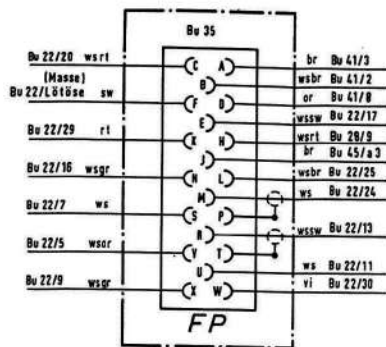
Bu 35

Bu 22/20 wsrt
(Masse)
Bu 22/Lötöse sw
Bu 22/29 rt
Bu 22/16 wsgr
Bu 22/7 ws
Bu 22/5 wsgr
Bu 22/9 wsgr

C A
B
F D
E
K H
J
N L
M
S P
R
V T
U
X W

br Bu 41/3
wsbr Bu 41/2
or Bu 41/8
wssw Bu 22/17
wsrt Bu 29/9
br Bu 45/a3
wsbr Bu 22/25
ws Bu 22/24
wssw Bu 22/13
ws Bu 22/11
vi Bu 22/30

FP